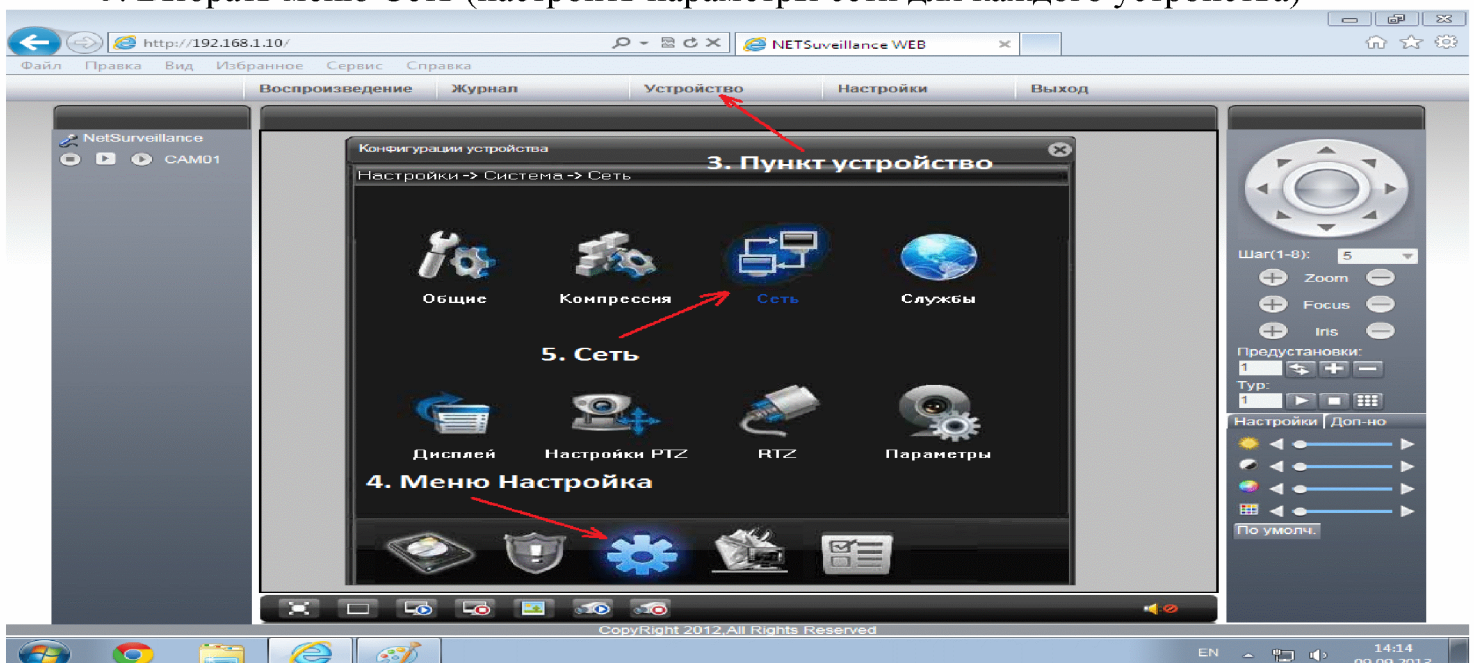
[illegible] меню Сеть (настроить параметры сети для каждого устройства)

http://192.168.1.10/

NETSuveillance WEB

Файл Правка Вид Избранное Сервис Справка

Воспроизведение Журнал Устройство Настройки Выход

NetSurveillance

CAM01

Конфигурации устройства

3. Пункт устройство

Настройки -> Система -> Сеть

Общие Компрессия Сеть Службы

5. Сеть

Дисплей Настройки PTZ RTZ Параметры

4. Меню Настройка

Шаг(1-8): 5

Zoom

Focus

Iris

Предустановки:

1

Тур:

1

Настройки Доп-но

По умолч.

CopyRight 2012,All Rights Reserved

EN

14:14

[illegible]